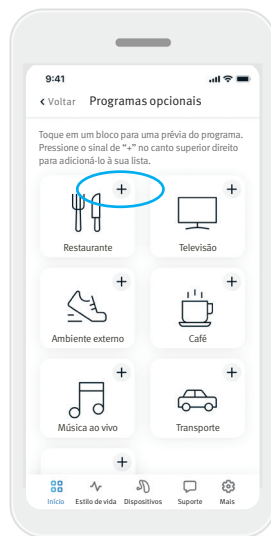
9:41

‹ Voltar Programas opcionais

Toque em um bloco para uma prévia do programa. Pressione o sinal de "+" no canto superior direito para adicioná-lo à sua lista.

+
Restaurante

+
Televisão

+
Ambiente externo

+
Café

+
Música ao vivo

+
Transporte

+

Início Estilo de vida Dispositivos Suporte Mais